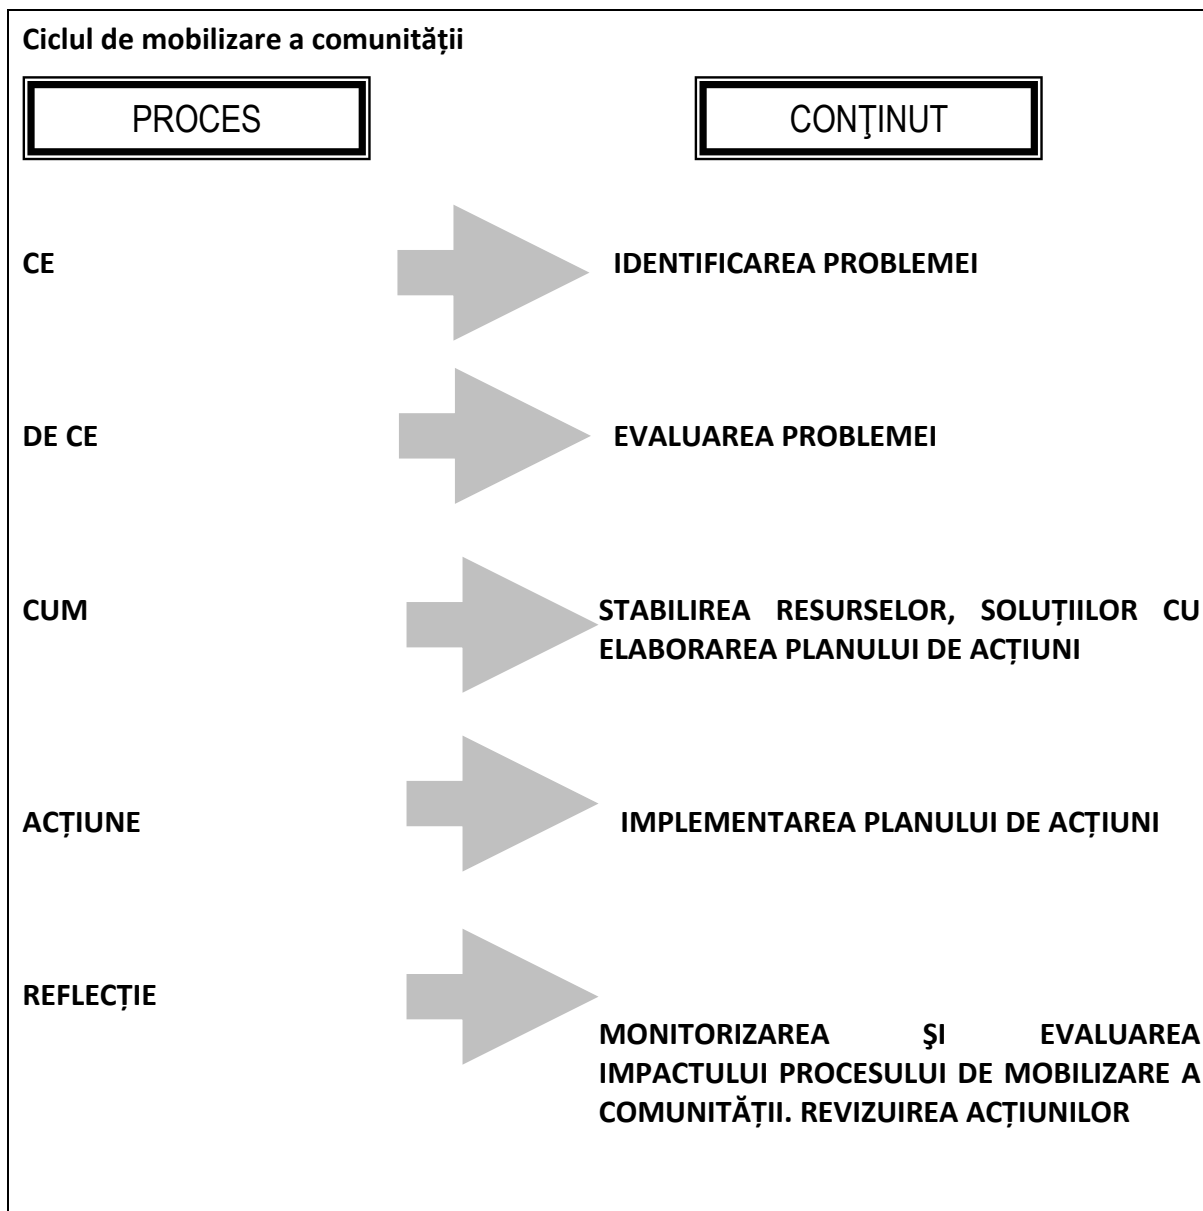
Ciclul de mobilizare a comunității

PROCES

CONŢINUT

CE

IDENTIFICAREA PROBLEMEI

DE CE

EVALUAREA PROBLEMEI

CUM

STABILIREA RESURSELOR, SOLUȚIILOR CU ELABORAREA PLANULUI DE ACȚIUNI

ACȚIUNE

IMPLEMENTAREA PLANULUI DE ACȚIUNI

REFLECȚIE

MONITORIZAREA ŞI EVALUAREA IMPACTULUI PROCESULUI DE MOBILIZARE A COMUNITĂȚII. REVIZUIREA ACȚIUNILOR